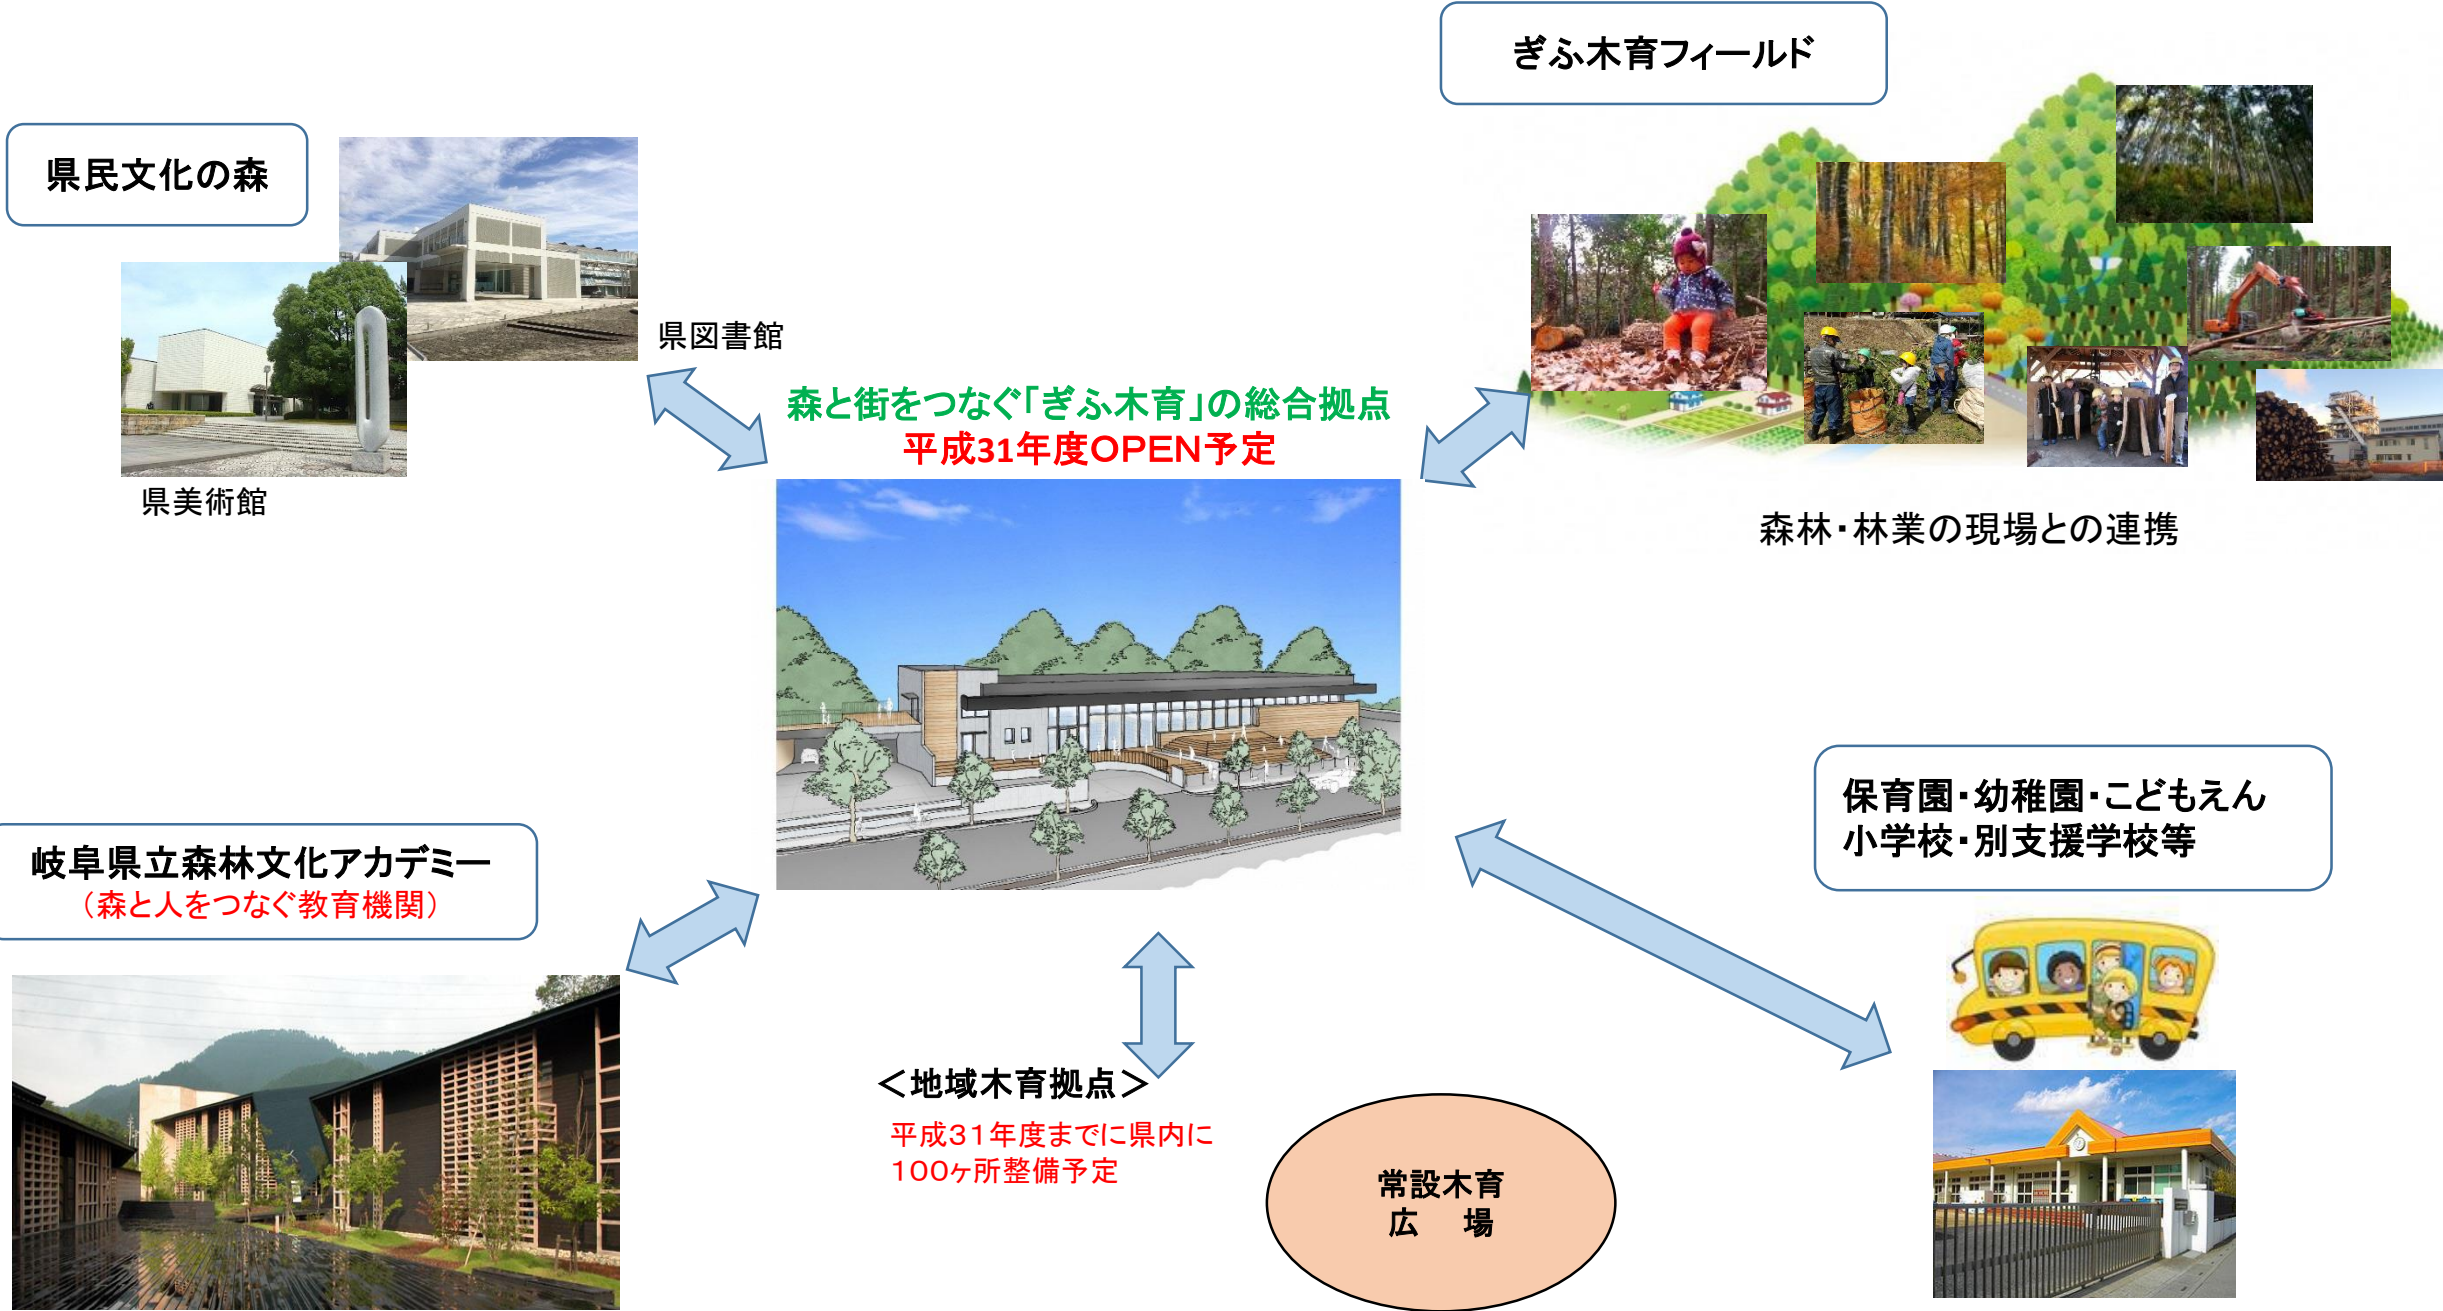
ぎふ木育フィールド

県民文化の森

県図書館

県美術館

森と街をつなぐ「ぎふ木育」の総合拠点
平成31年度OPEN予定

森林・林業の現場との連携

保育園・幼稚園・こどもえん
小学校・別支援学校等

岐阜県立森林文化アカデミー
（森と人をつなぐ教育機関）

＜地域木育拠点＞
平成31年度までに県内に
100ヶ所整備予定

常設木育
広　場